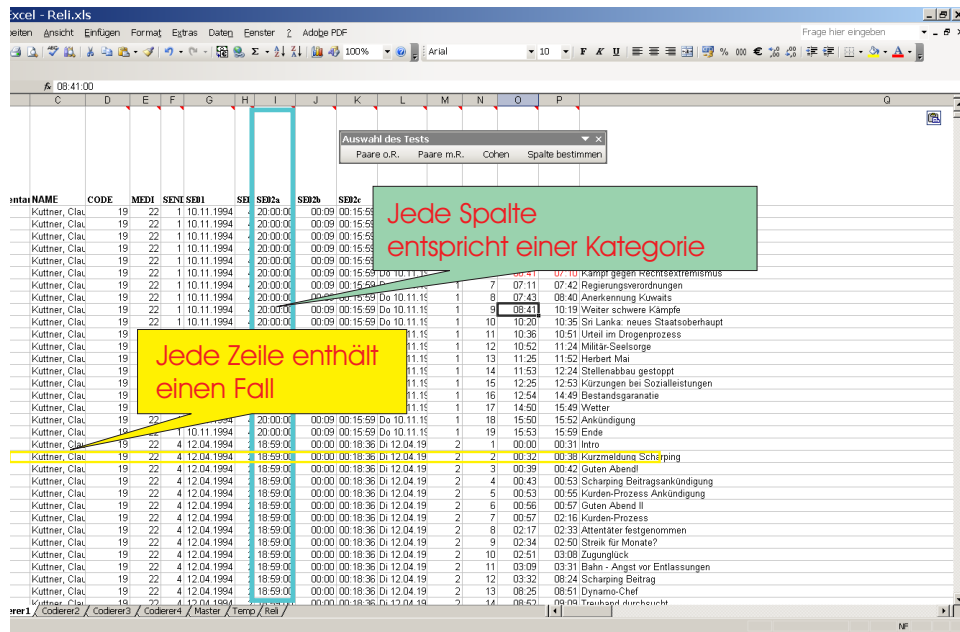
xcel - Reli.xls

eiten Ansicht Einfügen Format Extras Daten Fenster ? Adobe PDF

Frage hier eingeben

100% Arial 10 F K U % 000 €

08:41:00

C D E F G H I J K L M N O P Q

Auswahl des Tests
Paare o.R. Paare m.R. Cohen Spalte bestimmen

ntar NAME CODE MEDI SEN SE01 SE SE02a SE02b SE02c

Jede Spalte entspricht einer Kategorie

Jede Zeile enthält einen Fall

| NAME | CODE | MEDI | SEN | SE01 | SE02a | SE02b | SE02c | | | | | | |
|---|---|---|---|---|---|---|---|---|---|---|---|---|---|
| Kuttner, Clau | 19 | 22 | 1 | 10.11.1994 | 20:00:00 | 00:09 | 00:15:59 | | | | | | |
| Kuttner, Clau | 19 | 22 | 1 | 10.11.1994 | 20:00:00 | 00:09 | 00:15:59 | | | | | | |
| Kuttner, Clau | 19 | 22 | 1 | 10.11.1994 | 20:00:00 | 00:09 | 00:15:59 | | | | | | |
| Kuttner, Clau | 19 | 22 | 1 | 10.11.1994 | 20:00:00 | 00:09 | 00:15:59 | | | | | | |
| Kuttner, Clau | 19 | 22 | 1 | 10.11.1994 | 20:00:00 | 00:09 | 00:15:59 | | | | | | |
| Kuttner, Clau | 19 | 22 | 1 | 10.11.1994 | 20:00:00 | 00:09 | 00:15:59 | Do 10.11.19 | | | 06:41 | 07:10 | Kampf gegen Rechtsextremismus |
| Kuttner, Clau | 19 | 22 | 1 | 10.11.1994 | 20:00:00 | 00:09 | 00:15:59 | Do 10.11.19 | 1 | 7 | 07:11 | 07:42 | Regierungsverordnungen |
| Kuttner, Clau | 19 | 22 | 1 | 10.11.1994 | 20:00:00 | 00:09 | 00:15:59 | Do 10.11.19 | 1 | 8 | 07:43 | 08:40 | Anerkennung Kuwaits |
| Kuttner, Clau | 19 | 22 | 1 | 10.11.1994 | 20:00:00 | 00:09 | 00:15:59 | Do 10.11.19 | 1 | 9 | 08:41 | 10:19 | Weiter schwere Kämpfe |
| Kuttner, Clau | 19 | 22 | 1 | 10.11.1994 | 20:00:00 | 00:09 | 00:15:59 | Do 10.11.19 | 1 | 10 | 10:20 | 10:35 | Sri Lanka: neues Staatsoberhaupt |
| Kuttner, Clau | 19 | | | | | | | 11.19 | 1 | 11 | 10:36 | 10:51 | Urteil im Drogenprozess |
| Kuttner, Clau | 19 | | | | | | | 11.19 | 1 | 12 | 10:52 | 11:24 | Militär-Seelsorge |
| Kuttner, Clau | 19 | | | | | | | 11.19 | 1 | 13 | 11:25 | 11:52 | Herbert Mai |
| Kuttner, Clau | 19 | | | | | | | 11.19 | 1 | 14 | 11:53 | 12:24 | Stellenabbau gestoppt |
| Kuttner, Clau | 19 | | | | | | | 11.19 | 1 | 15 | 12:25 | 12:53 | Kürzungen bei Sozialleistungen |
| Kuttner, Clau | 19 | | | | | | | 11.19 | 1 | 16 | 12:54 | 14:49 | Bestandsgaranatie |
| Kuttner, Clau | 19 | | | | | | | 11.19 | 1 | 17 | 14:50 | 15:49 | Wetter |
| Kuttner, Clau | 19 | 22 | 1 | 10.11.1994 | 20:00:00 | 00:09 | 00:15:59 | Do 10.11.19 | 1 | 18 | 15:50 | 15:52 | Ankündigung |
| Kuttner, Clau | 19 | 22 | 1 | 10.11.1994 | 20:00:00 | 00:09 | 00:15:59 | Do 10.11.19 | 1 | 19 | 15:53 | 15:59 | Ende |
| Kuttner, Clau | 19 | 22 | 4 | 12.04.1994 | 18:59:00 | 00:00 | 00:18:36 | Di 12.04.19 | 2 | 1 | 00:00 | 00:31 | Intro |
| Kuttner, Clau | 19 | 22 | 4 | 12.04.1994 | 18:59:00 | 00:00 | 00:18:36 | Di 12.04.19 | 2 | 2 | 00:32 | 00:38 | Kurzmeldung Scharping |
| Kuttner, Clau | 19 | 22 | 4 | 12.04.1994 | 18:59:00 | 00:00 | 00:18:36 | Di 12.04.19 | 2 | 3 | 00:39 | 00:42 | Guten Abend! |
| Kuttner, Clau | 19 | 22 | 4 | 12.04.1994 | 18:59:00 | 00:00 | 00:18:36 | Di 12.04.19 | 2 | 4 | 00:43 | 00:53 | Scharping Beitragsankündigung |
| Kuttner, Clau | 19 | 22 | 4 | 12.04.1994 | 18:59:00 | 00:00 | 00:18:36 | Di 12.04.19 | 2 | 5 | 00:53 | 00:55 | Kurden-Prozess Ankündigung |
| Kuttner, Clau | 19 | 22 | 4 | 12.04.1994 | 18:59:00 | 00:00 | 00:18:36 | Di 12.04.19 | 2 | 6 | 00:56 | 00:57 | Guten Abend II |
| Kuttner, Clau | 19 | 22 | 4 | 12.04.1994 | 18:59:00 | 00:00 | 00:18:36 | Di 12.04.19 | 2 | 7 | 00:57 | 02:16 | Kurden-Prozess |
| Kuttner, Clau | 19 | 22 | 4 | 12.04.1994 | 18:59:00 | 00:00 | 00:18:36 | Di 12.04.19 | 2 | 8 | 02:17 | 02:33 | Attentäter festgenommen |
| Kuttner, Clau | 19 | 22 | 4 | 12.04.1994 | 18:59:00 | 00:00 | 00:18:36 | Di 12.04.19 | 2 | 9 | 02:34 | 02:50 | Streik für Monate? |
| Kuttner, Clau | 19 | 22 | 4 | 12.04.1994 | 18:59:00 | 00:00 | 00:18:36 | Di 12.04.19 | 2 | 10 | 02:51 | 03:08 | Zugunglück |
| Kuttner, Clau | 19 | 22 | 4 | 12.04.1994 | 18:59:00 | 00:00 | 00:18:36 | Di 12.04.19 | 2 | 11 | 03:09 | 03:31 | Bahn - Angst vor Entlassungen |
| Kuttner, Clau | 19 | 22 | 4 | 12.04.1994 | 18:59:00 | 00:00 | 00:18:36 | Di 12.04.19 | 2 | 12 | 03:32 | 08:24 | Scharping Beitrag |
| Kuttner, Clau | 19 | 22 | 4 | 12.04.1994 | 18:59:00 | 00:00 | 00:18:36 | Di 12.04.19 | 2 | 13 | 08:25 | 08:51 | Dynamo-Chef |
| Kuttner, Clau | 19 | 22 | 4 | 12.04.1994 | 18:59:00 | 00:00 | 00:18:36 | Di 12.04.19 | 2 | 14 | 08:52 | 09:09 | Treuhand durchsucht |

erer1 / Codierer2 / Codierer3 / Codierer4 / Master / Temp / Reli /

NF